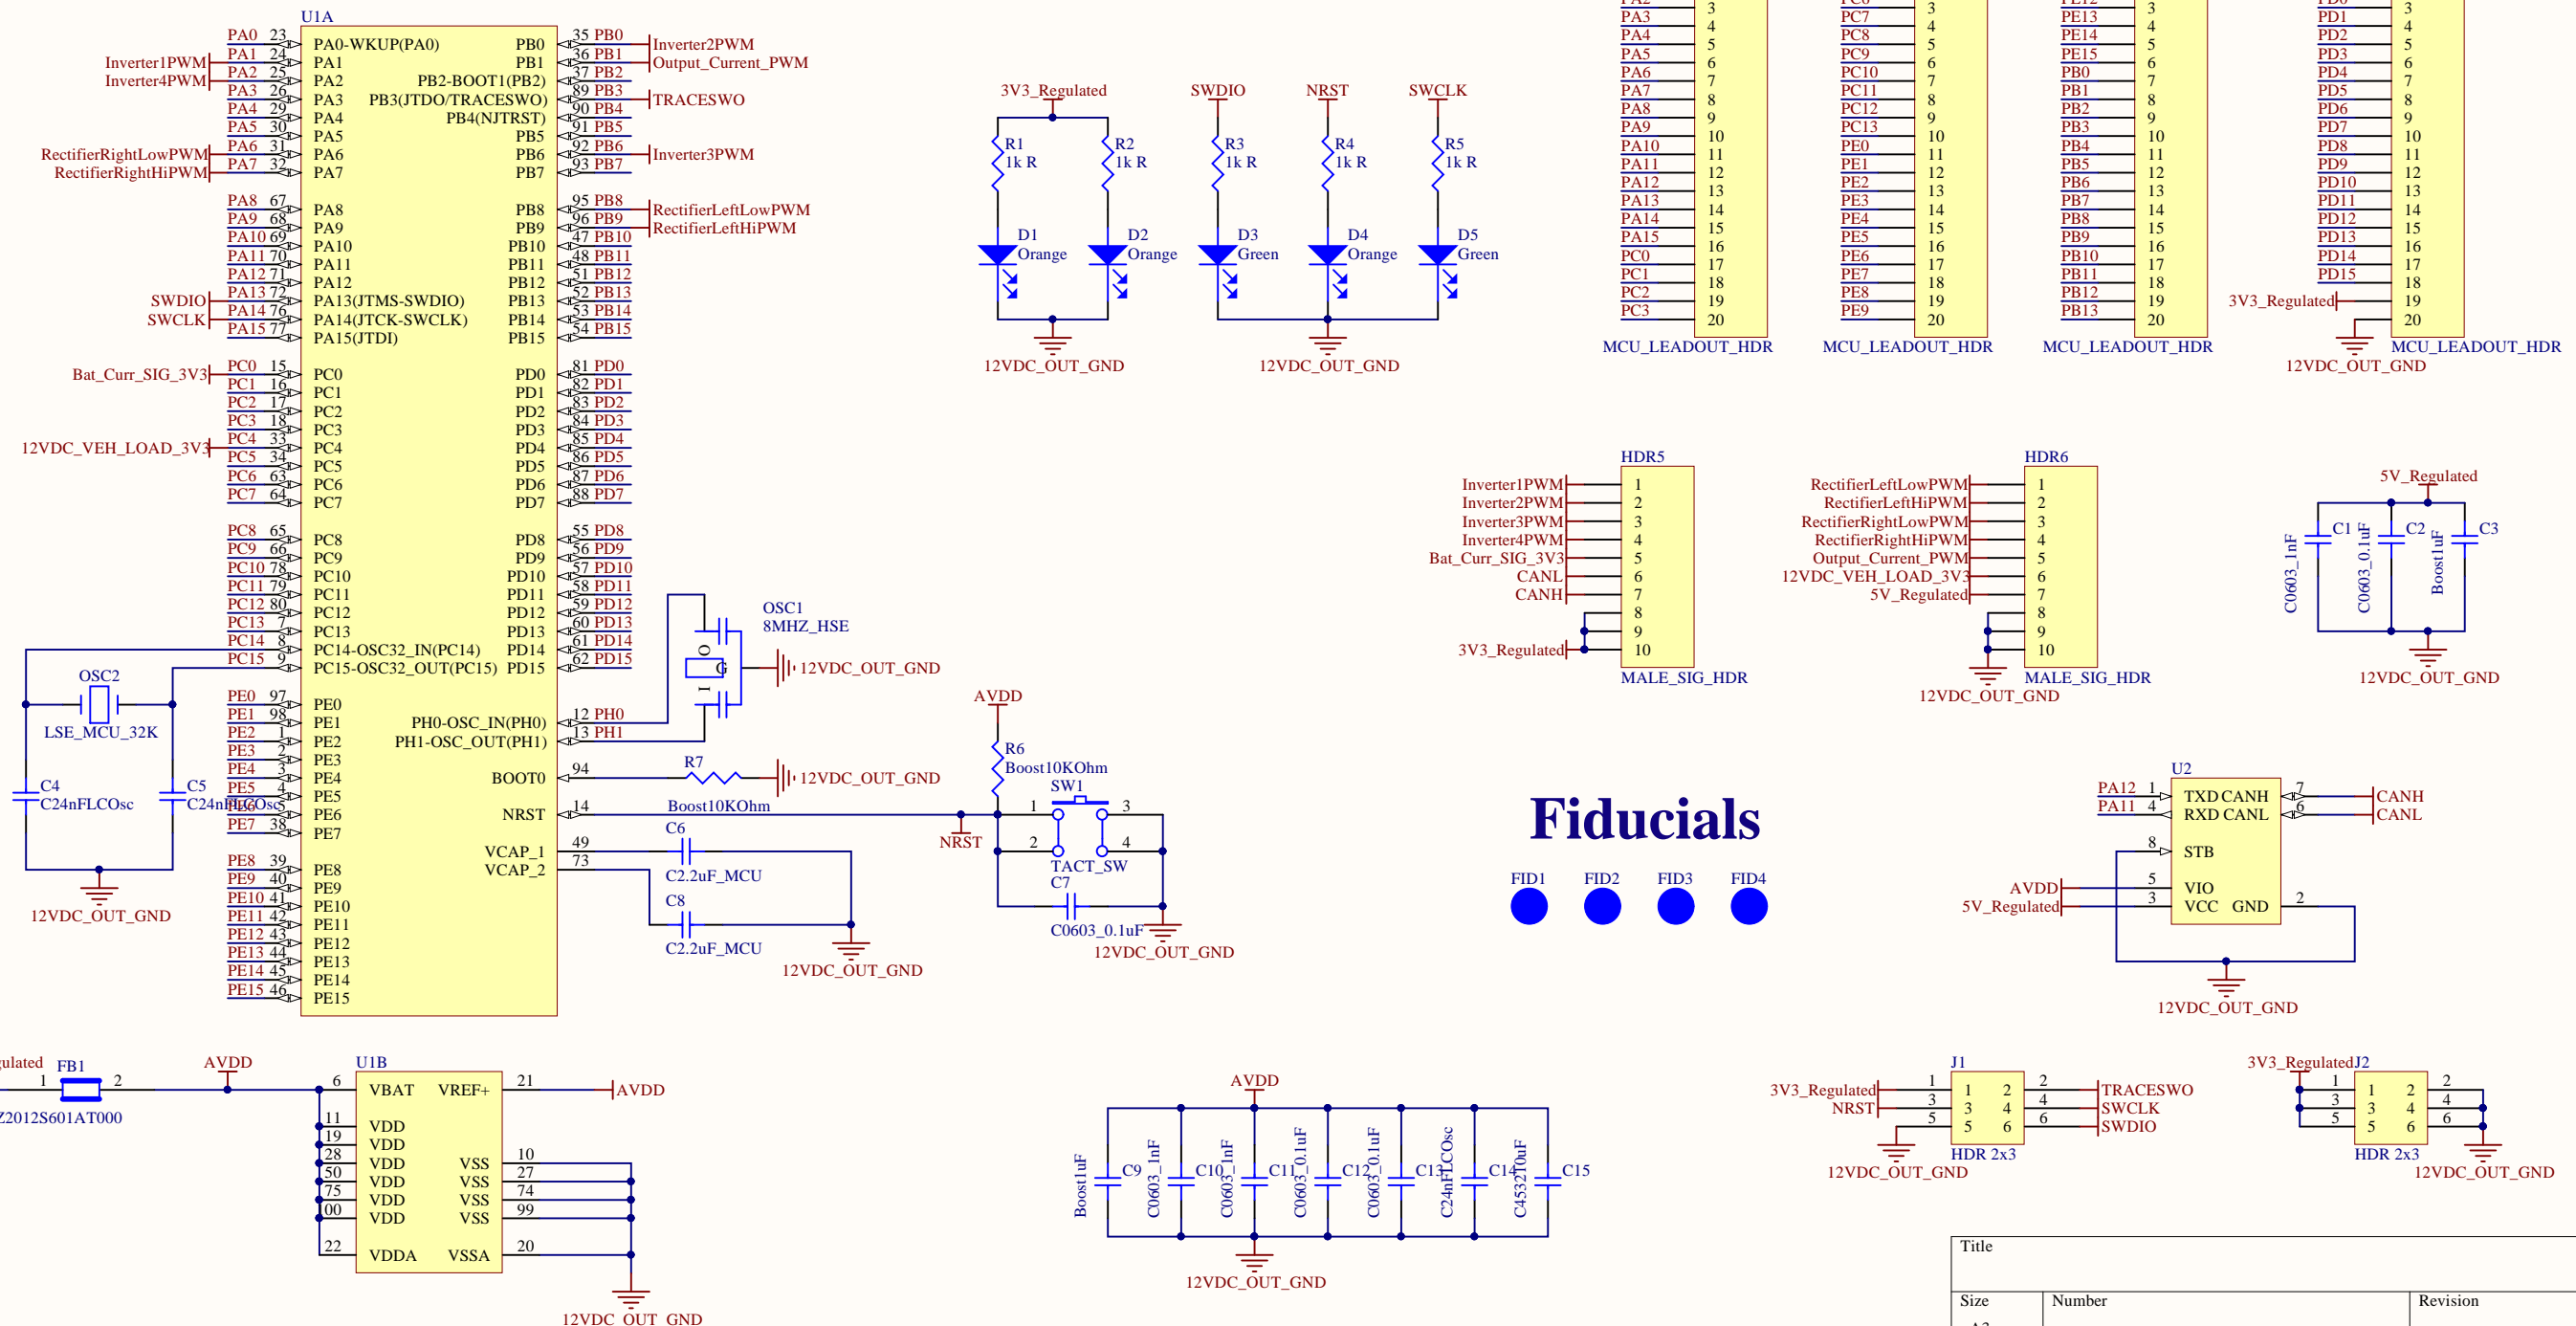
U1A
PA0 23 PA0-WKUP(PA0)
PA1 24 PA1
Inverter1PWM
Inverter4PWM
PA2 25 PA2
PA3 26 PA3
PA4 29 PA4
PA5 30 PA5
RectifierRightLowPWM
RectifierRightHiPWM
PA6 31 PA6
PA7 32 PA7
PA8 67 PA8
PA9 68 PA9
PA10 69 PA10
PA11 70 PA11
PA12 71 PA12
SWDIO
SWCLK
PA13 72 PA13(JTMS-SWDIO)
PA14 76 PA14(JTCK-SWCLK)
PA15 77 PA15(JTDI)
Bat_Curr_SIG_3V3
PC0 15 PC0
PC1 16 PC1
PC2 17 PC2
PC3 18 PC3
12VDC_VEH_LOAD_3V3
PC4 33 PC4
PC5 34 PC5
PC6 63 PC6
PC7 64 PC7
PC8 65 PC8
PC9 66 PC9
PC10 78 PC10
PC11 79 PC11
PC12 80 PC12
PC13 7 PC13
PC14 8 PC14-OSC32_IN(PC14)
PC15 9 PC15-OSC32_OUT(PC15)
PE0 97 PE0
PE1 98 PE1
PE2 1 PE2
PE3 2 PE3
PE4 3 PE4
PE5 4 PE5
PE6 5 PE6
PE7 38 PE7
PE8 39 PE8
PE9 40 PE9
PE10 41 PE10
PE11 42 PE11
PE12 43 PE12
PE13 44 PE13
PE14 45 PE14
PE15 46 PE15
PB0 35 PB0
PB1 36 PB1 Inverter2PWM
PB2-BOOT1(PB2) 37 PB2 Output_Current_PWM
PB3(JTDO/TRACESWO) 89 PB3 TRACESWO
PB4(NJTRST) 90 PB4
PB5 91 PB5
PB6 92 PB6 Inverter3PWM
PB7 93 PB7
PB8 95 PB8 RectifierLeftLowPWM
PB9 96 PB9 RectifierLeftHiPWM
PB10 47 PB10
PB11 48 PB11
PB12 51 PB12
PB13 52 PB13
PB14 53 PB14
PB15 54 PB15
PD0 81 PD0
PD1 82 PD1
PD2 83 PD2
PD3 84 PD3
PD4 85 PD4
PD5 86 PD5
PD6 87 PD6
PD7 88 PD7
PD8 55 PD8
PD9 56 PD9
PD10 57 PD10
PD11 58 PD11
PD12 59 PD12
PD13 60 PD13
PD14 61 PD14
PD15 62 PD15
PH0-OSC_IN(PH0) 12 PH0
PH1-OSC_OUT(PH1) 13 PH1
BOOT0 94
NRST 14
VCAP_1 49
VCAP_2 73
OSC1
8MHZ_HSE
12VDC_OUT_GND
R7
Boost10KOhm
12VDC_OUT_GND
C6
C2.2uF_MCU
C8
C2.2uF_MCU
12VDC_OUT_GND
OSC2
LSE_MCU_32K
C4
C24nFLCOsc
C5
C24nFLCOsc
12VDC_OUT_GND
3V3_Regulated
R1 1k R
R2 1k R
D1 Orange
D2 Orange
12VDC_OUT_GND
SWDIO NRST SWCLK
R3 1k R
R4 1k R
R5 1k R
D3 Green
D4 Orange
D5 Green
12VDC_OUT_GND
AVDD
R6
Boost10KOhm
SW1
NRST
TACT_SW
C7
C0603_0.1uF
12VDC_OUT_GND
Fiducials
FID1 FID2 FID3 FID4
PA2 PA3 3 PA4 4 PA5 5 PA6 6 PA7 7 PA8 8 PA9 9 PA10 10 PA11 11 PA12 12 PA13 13 PA14 14 PA15 15 PC0 16 PC1 17 PC2 18 PC3 19 20
MCU_LEADOUT_HDR
PC6 PC7 3 PC8 4 PC9 5 PC10 6 PC11 7 PC12 8 PC13 9 PE0 10 PE1 11 PE2 12 PE3 13 PE4 14 PE5 15 PE6 16 PE7 17 PE8 18 PE9 19 20
MCU_LEADOUT_HDR
PE12 PE13 3 PE14 4 PE15 5 PB0 6 PB1 7 PB2 8 PB3 9 PB4 10 PB5 11 PB6 12 PB7 13 PB8 14 PB9 15 PB10 16 PB11 17 PB12 18 PB13 19 20
MCU_LEADOUT_HDR
PD0 PD1 3 PD2 4 PD3 5 PD4 6 PD5 7 PD6 8 PD7 9 PD8 10 PD9 11 PD10 12 PD11 13 PD12 14 PD13 15 PD14 16 PD15 17 18 19 20
3V3_Regulated
12VDC_OUT_GND
MCU_LEADOUT_HDR
HDR5
Inverter1PWM 1
Inverter2PWM 2
Inverter3PWM 3
Inverter4PWM 4
Bat_Curr_SIG_3V3 5
CANL 6
CANH 7
8
9
3V3_Regulated 10
MALE_SIG_HDR
HDR6
RectifierLeftLowPWM 1
RectifierLeftHiPWM 2
RectifierRightLowPWM 3
RectifierRightHiPWM 4
Output_Current_PWM 5
12VDC_VEH_LOAD_3V3 6
5V_Regulated 7
8
9
10
12VDC_OUT_GND
MALE_SIG_HDR
5V_Regulated
C1 C0603_1nF
C2 C0603_0.1uF
C3 Boost1uF
12VDC_OUT_GND
U2
PA12 1 TXD CANH 7 CANH
PA11 4 RXD CANL 6 CANL
8 STB
AVDD 5 VIO
5V_Regulated 3 VCC GND 2
12VDC_OUT_GND
gulated 1 FB1 2
Z2012S601AT000
AVDD
U1B
6 VBAT VREF+ 21 AVDD
11 VDD
19 VDD
28 VDD VSS 10
50 VDD VSS 27
75 VDD VSS 74
00 VDD VSS 99
22 VDDA VSSA 20
12VDC_OUT_GND
AVDD
Boost1uF C9
C0603_1nF C10
C0603_1nF C11
C0603_0.1uF C12
C0603_0.1uF C13
C24nFLCOsc C14
C4532_10uF C15
12VDC_OUT_GND
J1
3V3_Regulated 1 1 2 2 TRACESWO
NRST 3 3 4 4 SWCLK
5 5 6 6 SWDIO
HDR 2x3
12VDC_OUT_GND
3V3_RegulatedJ2
1 1 2 2
3 3 4 4
5 5 6 6
HDR 2x3
12VDC_OUT_GND
Title
Size Number Revision